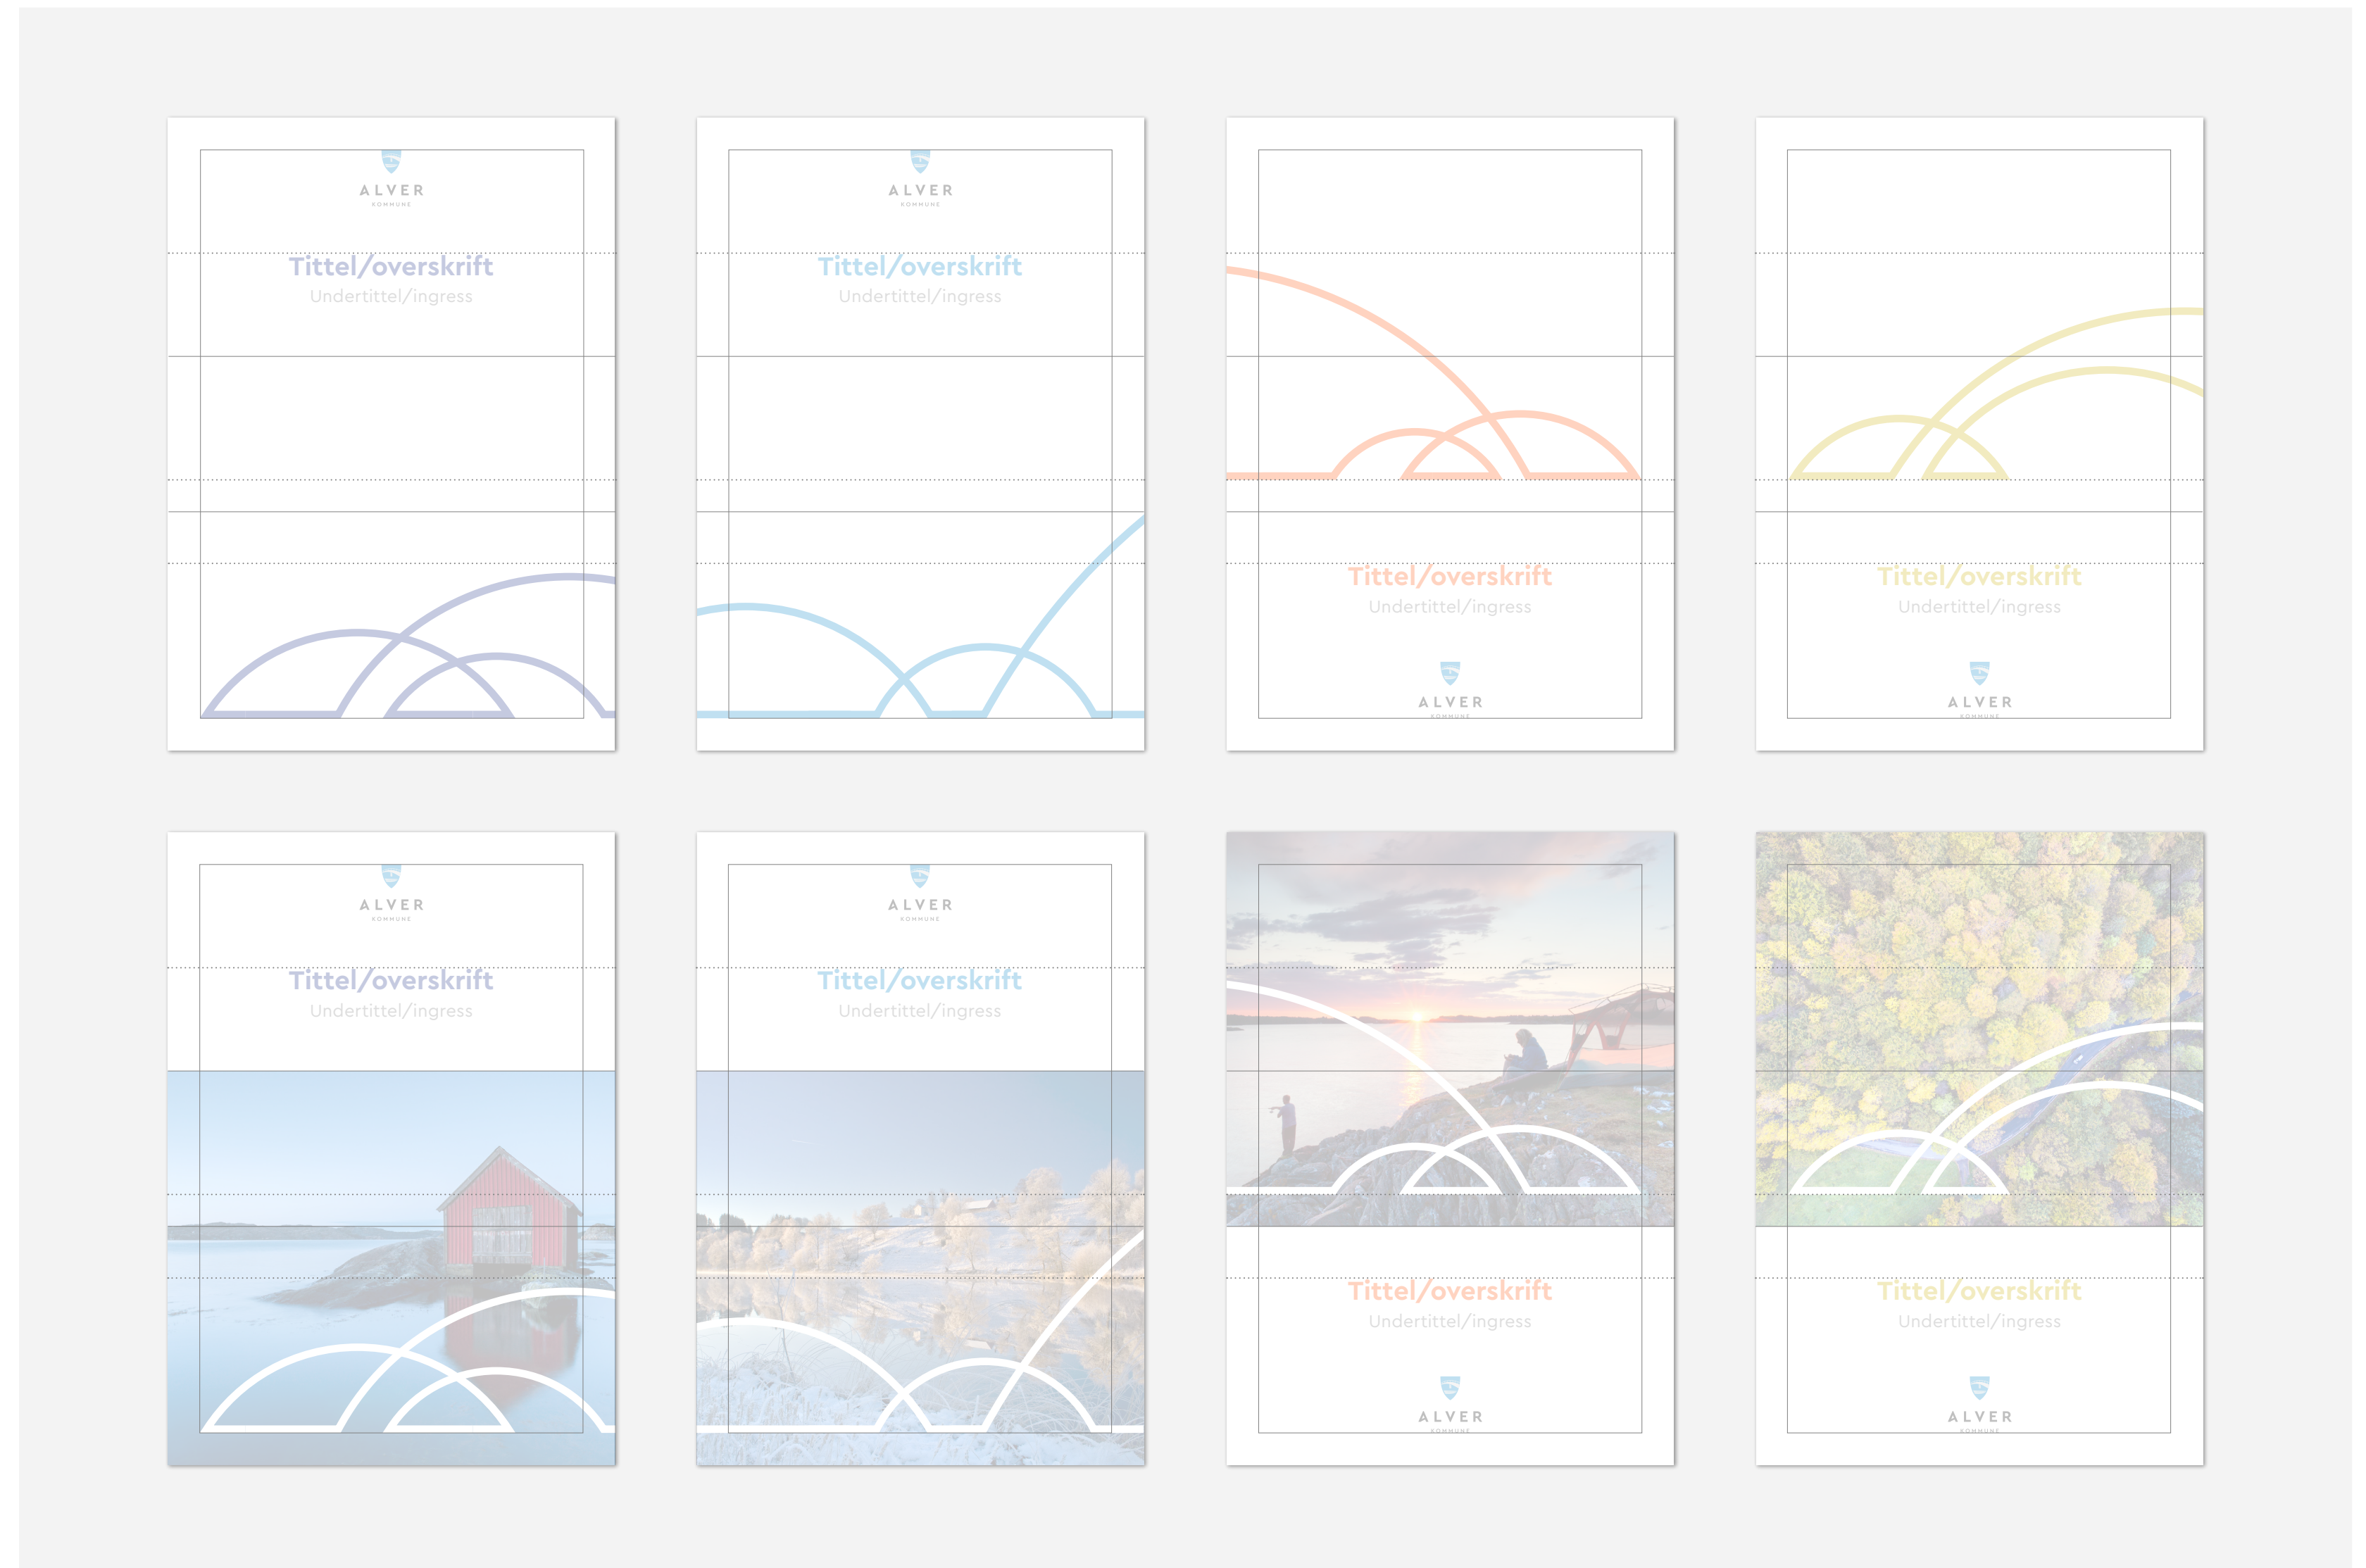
ALVER
KOMMUNE
Tittel/overskrift
Undertittel/ingress

ALVER
KOMMUNE
Tittel/overskrift
Undertittel/ingress

Tittel/overskrift
Undertittel/ingress
ALVER
KOMMUNE

Tittel/overskrift
Undertittel/ingress
ALVER
KOMMUNE

ALVER
KOMMUNE
Tittel/overskrift
Undertittel/ingress

ALVER
KOMMUNE
Tittel/overskrift
Undertittel/ingress

Tittel/overskrift
Undertittel/ingress
ALVER
KOMMUNE

Tittel/overskrift
Undertittel/ingress
ALVER
KOMMUNE